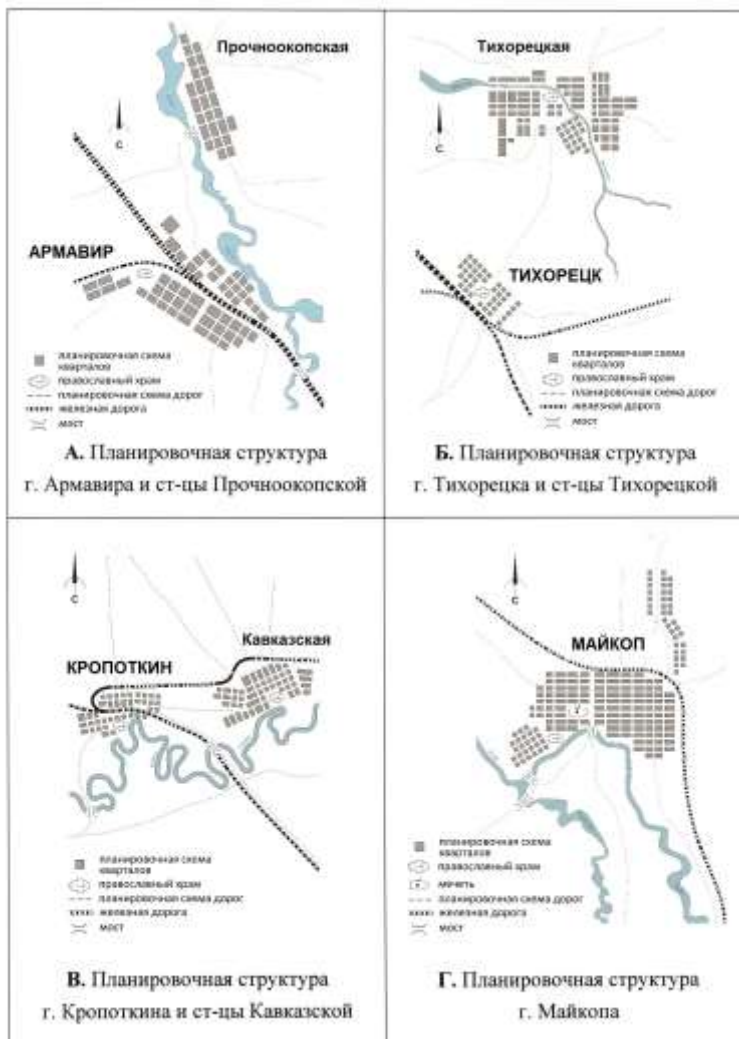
Прочноокопская

С

АРМАВИР

планировочная схема кварталов
православный храм
планировочная схема дорог
железная дорога
мост

**А.** Планировочная структура г. Армавира и ст-цы Прочноокопской

Тихорецкая

С

ТИХОРЕЦК

планировочная схема кварталов
православный храм
планировочная схема дорог
железная дорога
мост

**Б.** Планировочная структура г. Тихорецка и ст-цы Тихорецкой

С

Кавказская

КРОПОТКИН

планировочная схема кварталов
православный храм
планировочная схема дорог
железная дорога
мост

**В.** Планировочная структура г. Кропоткина и ст-цы Кавказской

С

МАЙКОП

планировочная схема кварталов
православный храм
мечеть
планировочная схема дорог
железная дорога
мост

**Г.** Планировочная структура г. Майкопа